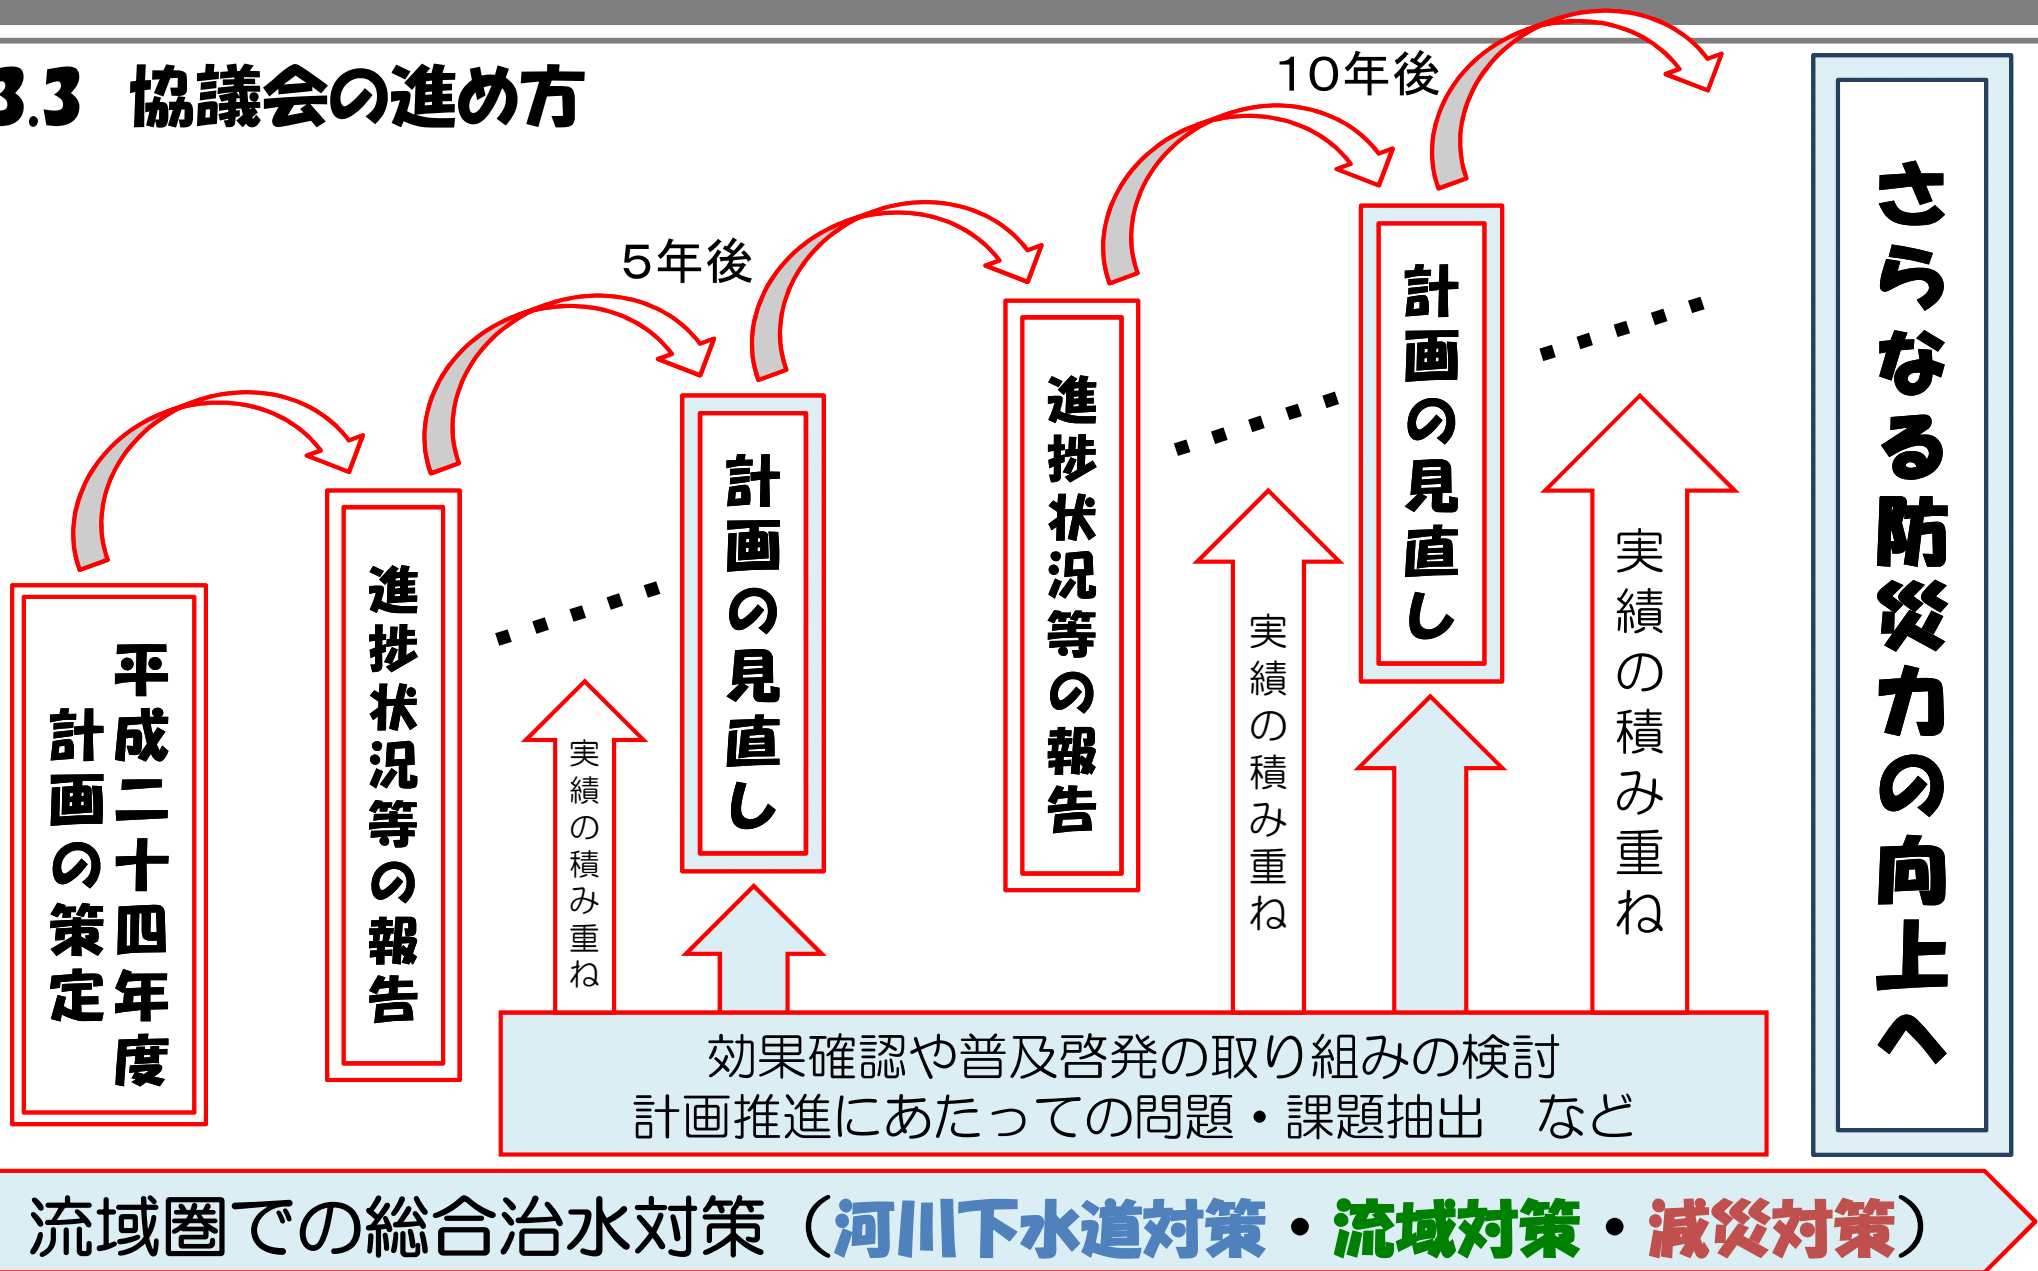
3.3 協議会の進め方

平成二十四年度計画の策定

進捗状況等の報告

5年後

実績の積み重ね

計画の見直し

進捗状況等の報告

実績の積み重ね

10年後

計画の見直し

実績の積み重ね

さらなる防災力の向上へ

効果確認や普及啓発の取り組みの検討
計画推進にあたっての問題・課題抽出　など

流域圏での総合治水対策（河川下水道対策・流域対策・減災対策）